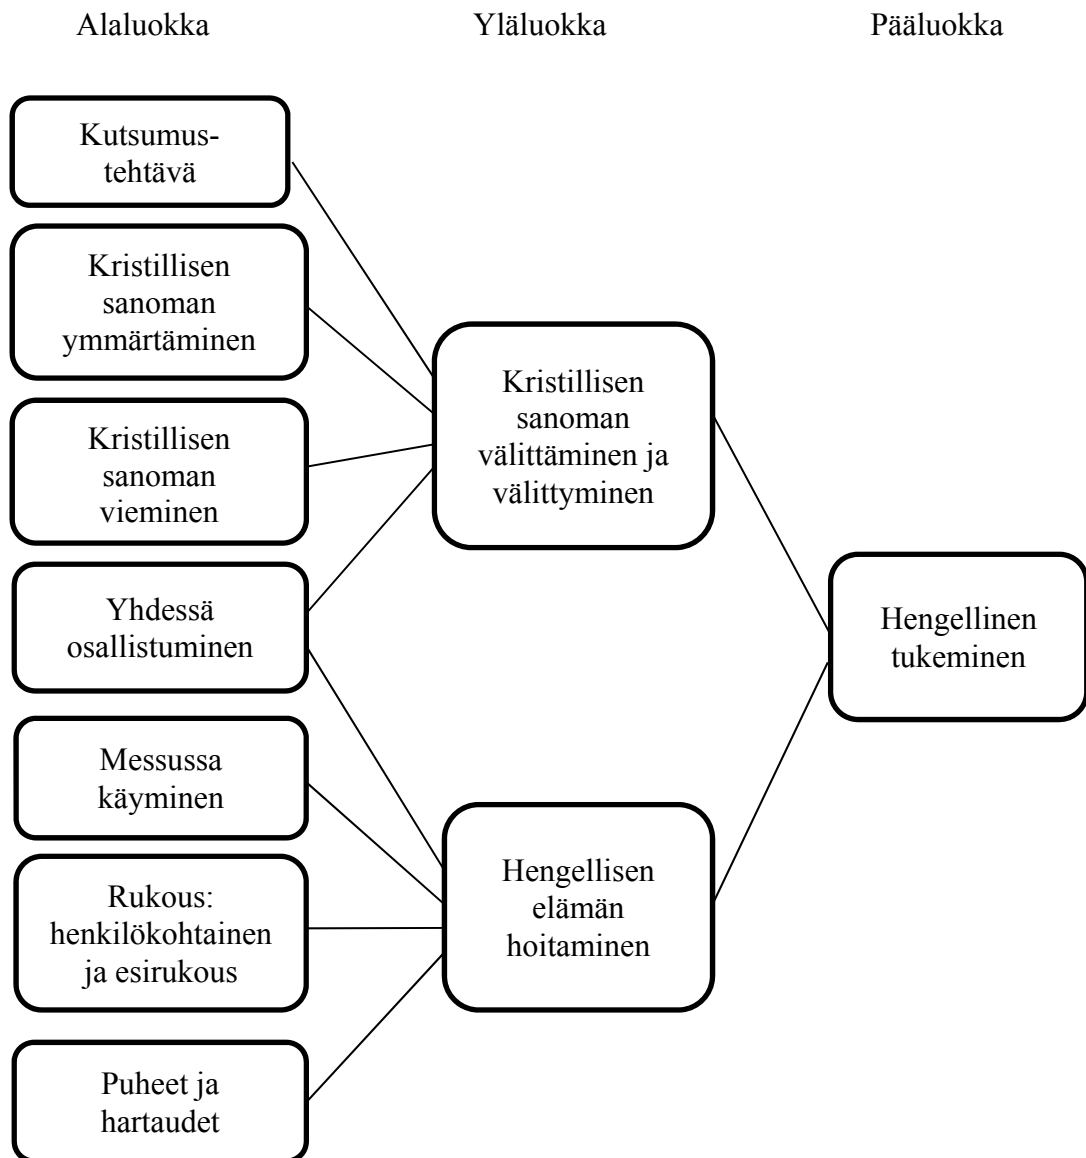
Alaluokka

Yläluokka

Pääluokka

Kutsumustehtävä

Kristillisen sanoman ymmärtäminen

Kristillisen sanoman vieminen

Yhdessä osallistuminen

Messussa käyminen

Rukous: henkilökohtainen ja esirukous

Puheet ja hartaudet

Kristillisen sanoman välittäminen ja välittyminen

Hengellisen elämän hoitaminen

Hengellinen tukeminen